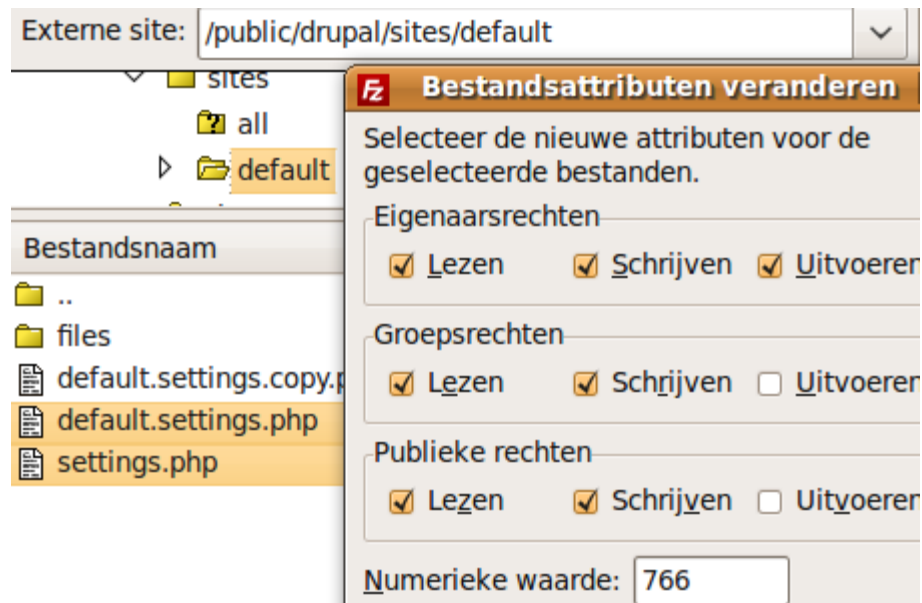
Externe site: /public/drupal/sites/default

sites
all
default

Bestandsnaam
..
files
default.settings.copy.p
default.settings.php
settings.php

Bestandsattributen veranderen

Selecteer de nieuwe attributen voor de geselecteerde bestanden.

Eigenaarsrechten
Lezen Schrijven Uitvoeren

Groepsrechten
Lezen Schrijven Uitvoeren

Publieke rechten
Lezen Schrijven Uitvoeren

Numerieke waarde: 766